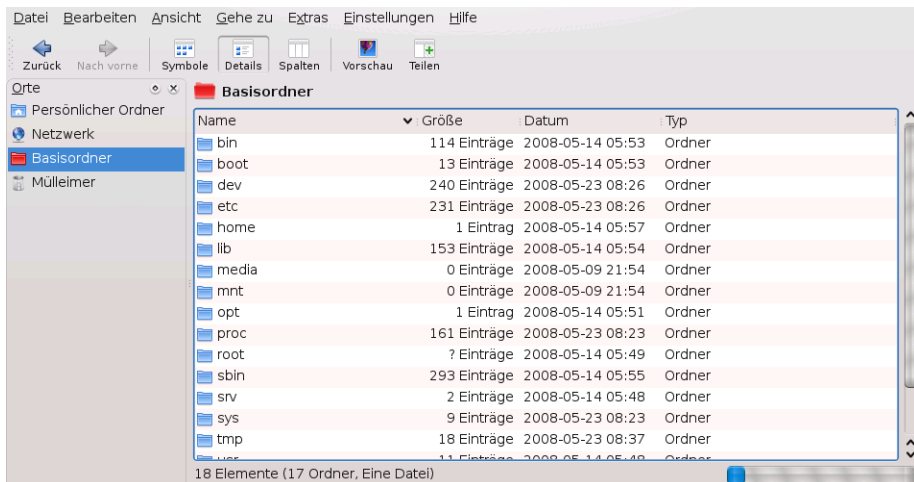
Datei Bearbeiten Ansicht Gehe zu Extras Einstellungen Hilfe

Zurück Nach vorne Symbole Details Spalten Vorschau Teilen

Orte
Persönlicher Ordner
Netzwerk
Basisordner
Mülleimer

Basisordner

| Name | Größe | Datum | Typ |
|---|---|---|---|
| bin | 114 Einträge | 2008-05-14 05:53 | Ordner |
| boot | 13 Einträge | 2008-05-14 05:53 | Ordner |
| dev | 240 Einträge | 2008-05-23 08:26 | Ordner |
| etc | 231 Einträge | 2008-05-23 08:26 | Ordner |
| home | 1 Eintrag | 2008-05-14 05:57 | Ordner |
| lib | 153 Einträge | 2008-05-14 05:54 | Ordner |
| media | 0 Einträge | 2008-05-09 21:54 | Ordner |
| mnt | 0 Einträge | 2008-05-09 21:54 | Ordner |
| opt | 1 Eintrag | 2008-05-14 05:51 | Ordner |
| proc | 161 Einträge | 2008-05-23 08:23 | Ordner |
| root | ? Einträge | 2008-05-14 05:49 | Ordner |
| sbin | 293 Einträge | 2008-05-14 05:55 | Ordner |
| srv | 2 Einträge | 2008-05-14 05:48 | Ordner |
| sys | 9 Einträge | 2008-05-23 08:23 | Ordner |
| tmp | 18 Einträge | 2008-05-23 08:37 | Ordner |
| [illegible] | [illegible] | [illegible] | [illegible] |

18 Elemente (17 Ordner, Eine Datei)